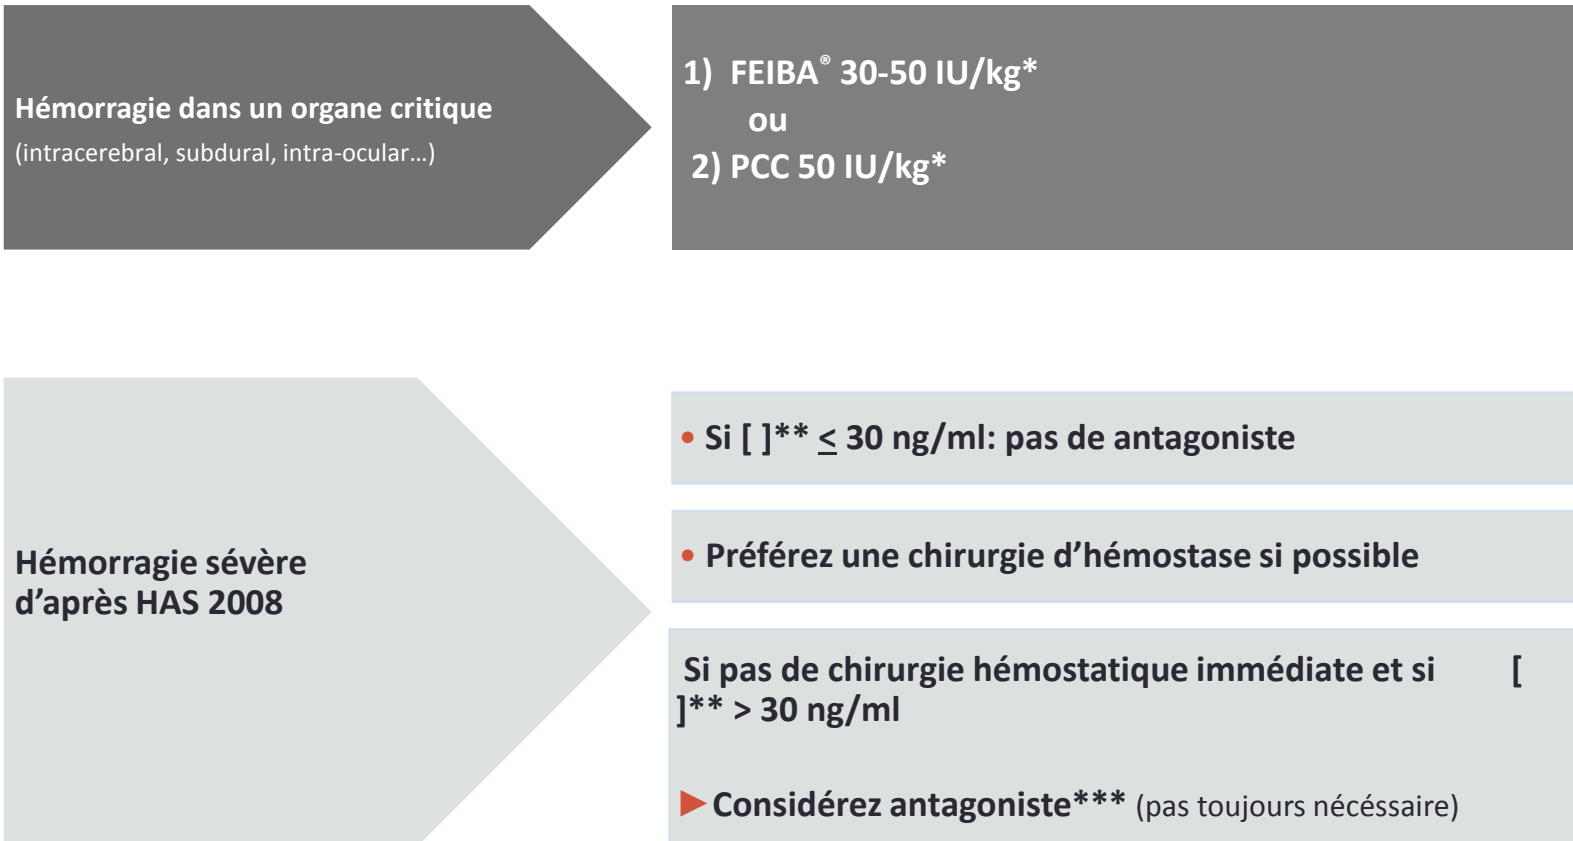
Hémorragie dans un organe critique
(intracerebral, subdural, intra-ocular…)

1) FEIBA® 30-50 IU/kg*
ou
2) PCC 50 IU/kg*

Hémorragie sévère d'après HAS 2008

• Si [ ]** $\leq$ 30 ng/ml: pas de antagoniste

• Préférez une chirurgie d'hémostase si possible

Si pas de chirurgie hémostatique immédiate et si [ ]** > 30 ng/ml

▶ Considérez antagoniste*** (pas toujours nécéssaire)